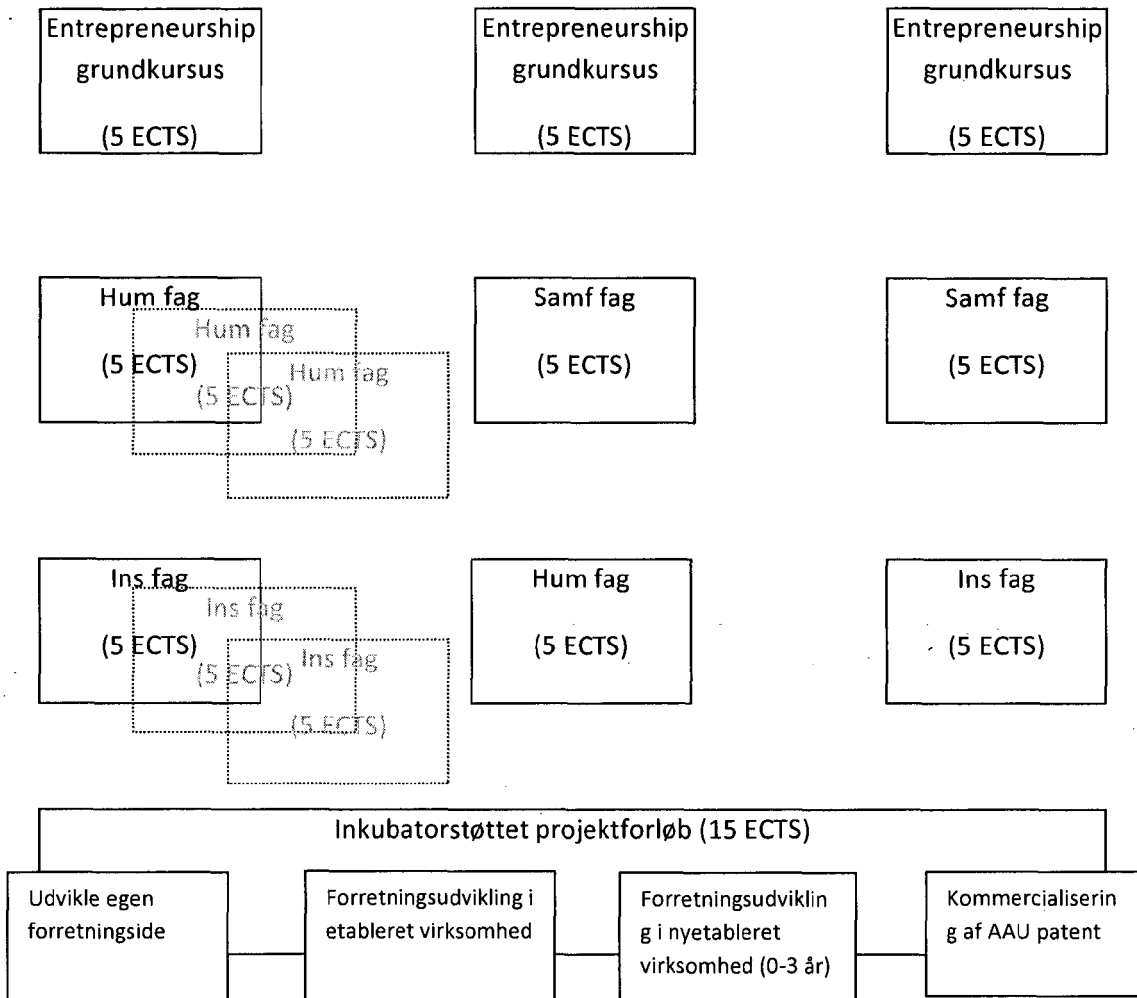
Entrepreneurship grundkursus

(5 ECTS)

Entrepreneurship grundkursus

(5 ECTS)

Entrepreneurship grundkursus

(5 ECTS)

Hum fag

(5 ECTS)

Hum fag

(5 ECTS)

Hum fag

(5 ECTS)

Samf fag

(5 ECTS)

Samf fag

(5 ECTS)

Ins fag

(5 ECTS)

Ins fag

(5 ECTS)

Ins fag

(5 ECTS)

Hum fag

(5 ECTS)

Ins fag

(5 ECTS)

Inkubatorstøttet projektforløb (15 ECTS)

Udvikle egen forretningside

Forretningsudvikling i etableret virksomhed

Forretningsudviklin g i nyetableret virksomhed (0-3 år)

Kommercialiserin g af AAU patent